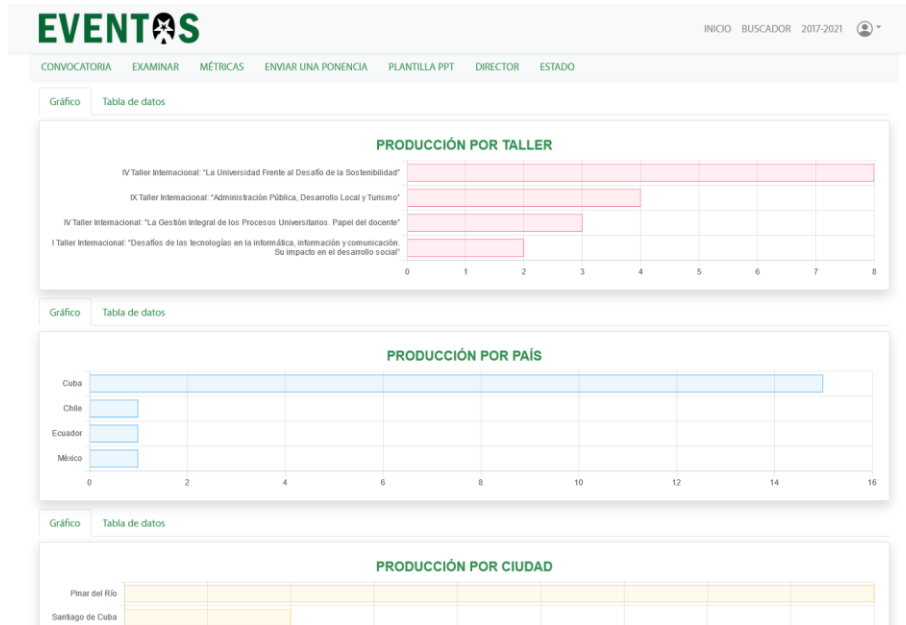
EVENTOS

INICIO BUSCADOR 2017-2021

CONVOCATORIA EXAMINAR MÉTRICAS ENVIAR UNA PONENCIA PLANTILLA PPT DIRECTOR ESTADO

Gráfico Tabla de datos

PRODUCCIÓN POR TALLER

IV Taller Internacional: "La Universidad Frente al Desafío de la Sostenibilidad"

IX Taller Internacional: "Administración Pública, Desarrollo Local y Turismo"

IV Taller Internacional: "La Gestión Integral de los Procesos Universitarios. Papel del docente"

I Taller Internacional: "Desafíos de las tecnologías en la informática, información y comunicación. Su impacto en el desarrollo social"

0 1 2 3 4 5 6 7 8

Gráfico Tabla de datos

PRODUCCIÓN POR PAÍS

Cuba

Chile

Ecuador

México

0 2 4 6 8 10 12 14 16

Gráfico Tabla de datos

PRODUCCIÓN POR CIUDAD

Pinar del Río

Santiago de Cuba